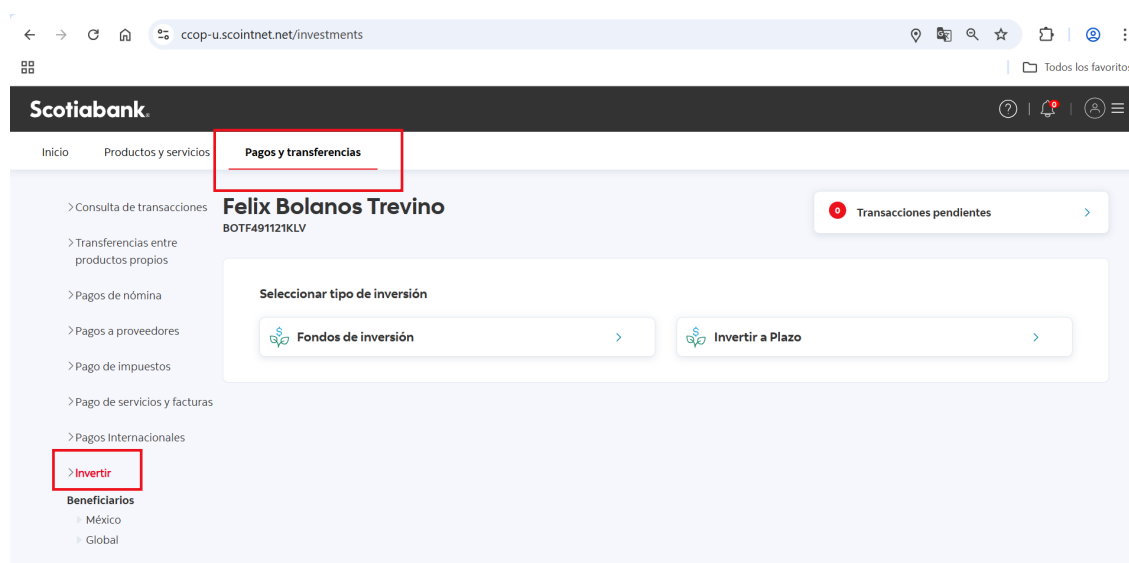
ccop-u.scointnet.net/investments

Todos los favoritos

Scotiabank.

0

Inicio Productos y servicios Pagos y transferencias

> Consulta de transacciones
> Transferencias entre productos propios
> Pagos de nómina
> Pagos a proveedores
> Pago de impuestos
> Pago de servicios y facturas
> Pagos Internacionales
> Invertir
Beneficiarios
México
Global

Felix Bolanos Trevino
BOTF491121KLV

0 Transacciones pendientes >

Seleccionar tipo de inversión

Fondos de inversión >

Invertir a Plazo >